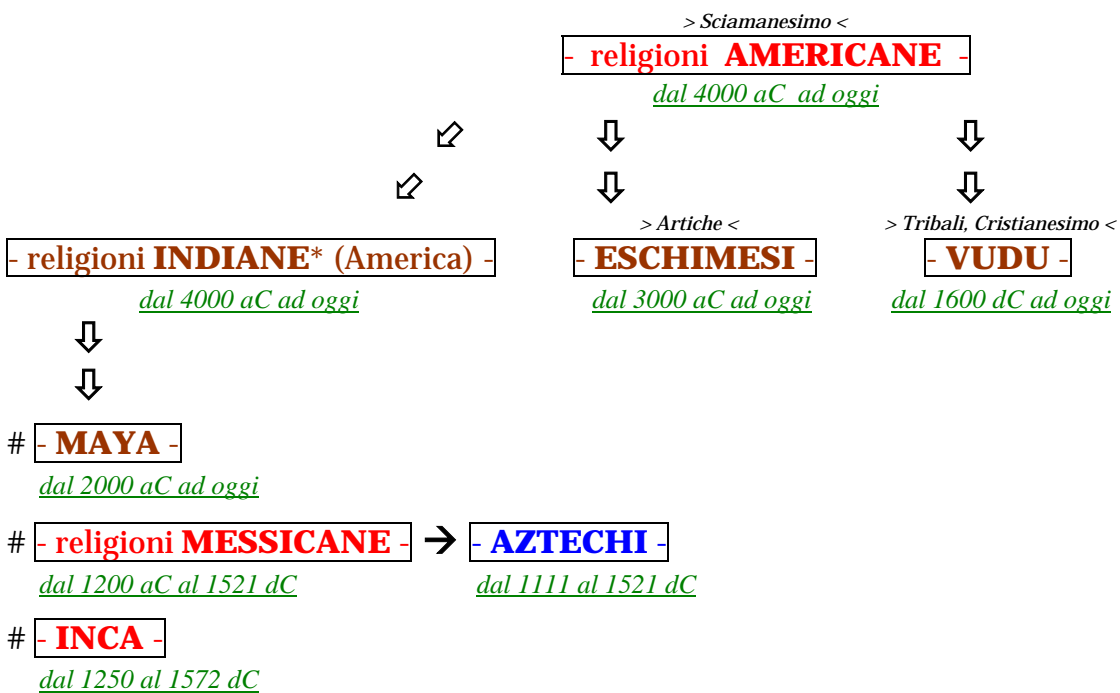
> Sciamanesimo <

- religioni AMERICANE -

dal 4000 aC ad oggi

⇩ ⇩ ⇩

- religioni INDIANE* (America) -

dal 4000 aC ad oggi

> Artiche <

- ESCHIMESI -

dal 3000 aC ad oggi

> Tribali, Cristianesimo <

- VUDU -

dal 1600 dC ad oggi

# - MAYA -

dal 2000 aC ad oggi

# - religioni MESSICANE - → - AZTECHI -

dal 1200 aC al 1521 dC dal 1111 al 1521 dC

# - INCA -

dal 1250 al 1572 dC